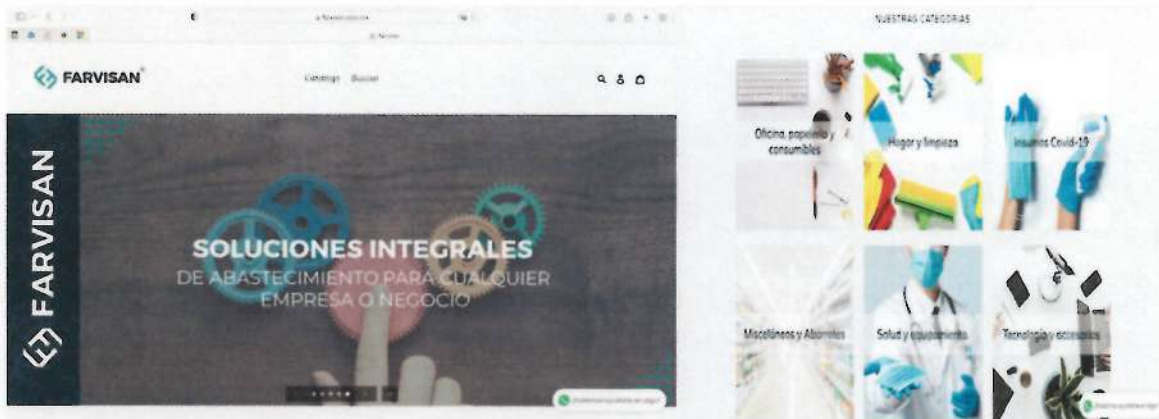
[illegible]

FARVISAN

Catálogo Buscar

FARVISAN

SOLUCIONES INTEGRALES
DE ABASTECIMIENTO PARA CUALQUIER EMPRESA O NEGOCIO

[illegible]

NUESTRAS CATEGORIAS

Oficina, papelería y consumibles

Hogar y limpieza

Insumos Covid-19

Misceláneos y Abarrotes

Salud y equipamiento

Tecnología y accesorios

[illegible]